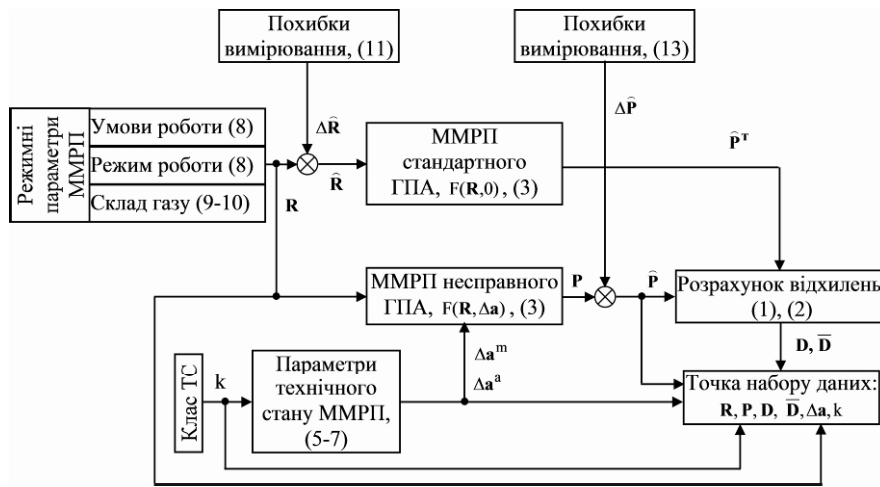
Похибки вимірювання, (11)

Похибки вимірювання, (13)

Режимні параметри ММРП

Умови роботи (8)

Режим роботи (8)

Склад газу (9-10)

$\Delta\hat{\mathbf{R}}$

$\hat{\mathbf{R}}$

$\mathbf{R}$

ММРП стандартного ГПА, $F(\mathbf{R},0)$, (3)

$\Delta\hat{\mathbf{P}}$

$\hat{\mathbf{P}}^{\mathbf{T}}$

ММРП несправного ГПА, $F(\mathbf{R},\Delta\mathbf{a})$, (3)

$\mathbf{P}$

$\hat{\mathbf{P}}$

Розрахунок відхилень (1), (2)

$\mathbf{D}$, $\overline{\mathbf{D}}$

Клас ТС

k

Параметри технічного стану ММРП, (5-7)

$\Delta\mathbf{a}^{m}$

$\Delta\mathbf{a}^{a}$

Точка набору даних: $\mathbf{R}, \mathbf{P}, \mathbf{D}, \overline{\mathbf{D}}, \Delta\mathbf{a}, k$